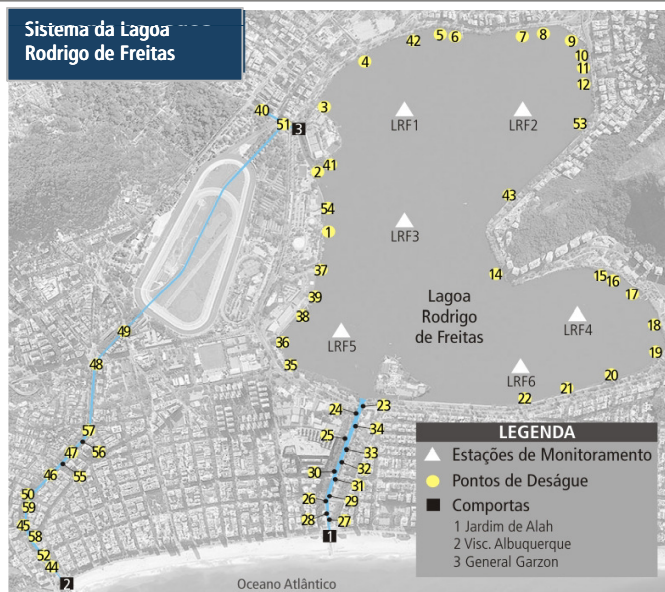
Sistema da Lagoa Rodrigo de Freitas

42 5 6 7 8 9 10 11 12 4 3 40 51 3 LRF1 LRF2 53 2 41 43 54 1 LRF3 37 14 15 16 17 39 38 18 36 LRF5 LRF4 19 35 20 LRF6 21 22 49 48

Lagoa Rodrigo de Freitas

24 23 34 25 33 32 30 31 29 26 28 27 1 57 47 56 46 55 50 59 45 58 52 44 2

Oceano Atlântico

LEGENDA
Estações de Monitoramento
Pontos de Deságue
Comportas
1 Jardim de Alah
2 Visc. Albuquerque
3 General Garzon